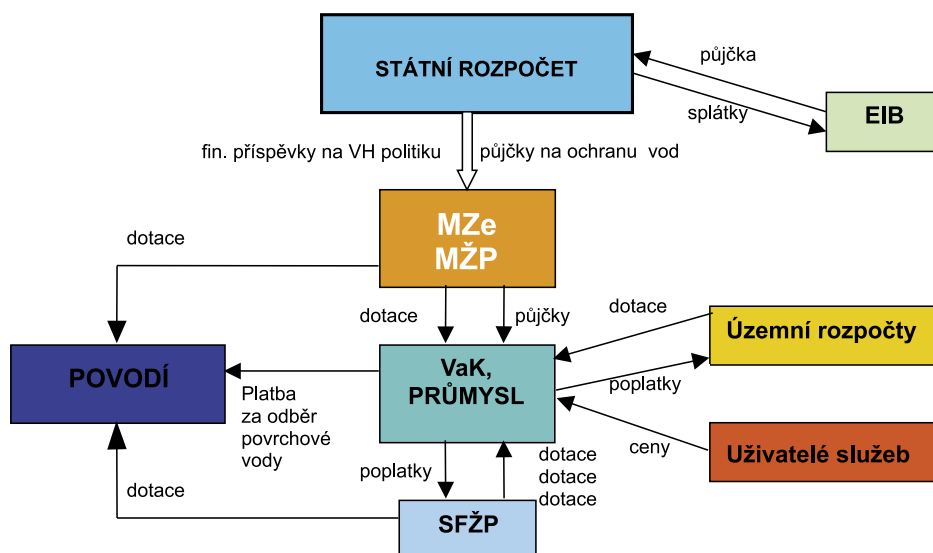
STÁTNÍ ROZPOČET

půjčka

splátky

EIB

fin. příspěvky na VH politiku

půjčky na ochranu vod

MZe
MŽP

dotace

dotace

půjčky

dotace

Územní rozpočty

POVODÍ

VaK,
PRŮMYSL

Platba za odběr povrchové vody

poplatky

ceny

Uživatelé služeb

poplatky

dotace
dotace
dotace

dotace

SFŽP